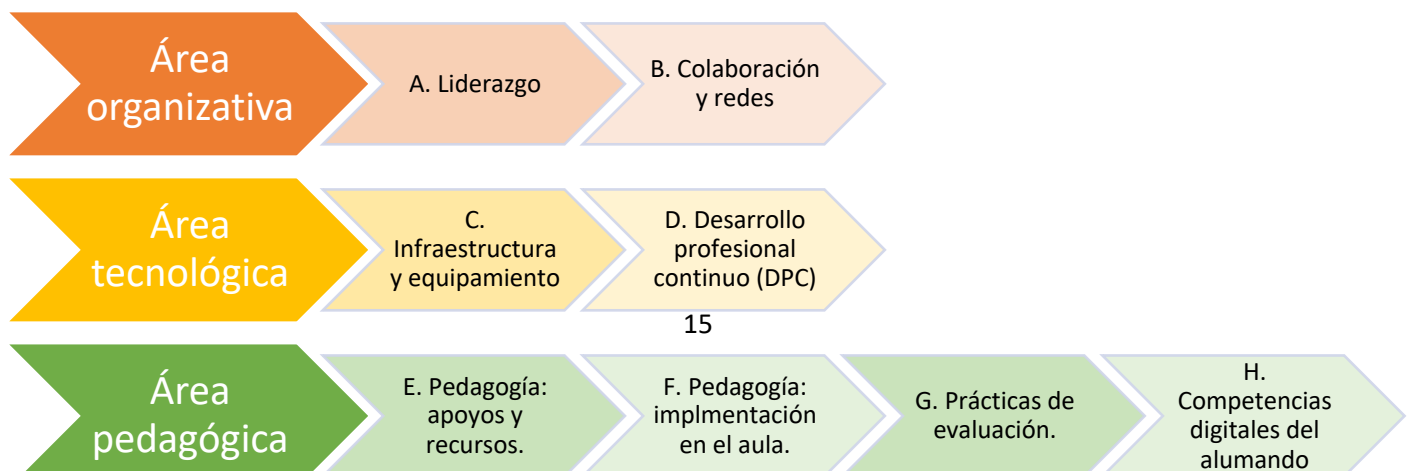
Área organizativa

A. Liderazgo

B. Colaboración y redes

Área tecnológica

C. Infraestructura y equipamiento

D. Desarrollo profesional continuo (DPC)

15

Área pedagógica

E. Pedagogía: apoyos y recursos.

F. Pedagogía: implmentación en el aula.

G. Prácticas de evaluación.

H. Competencias digitales del alumando